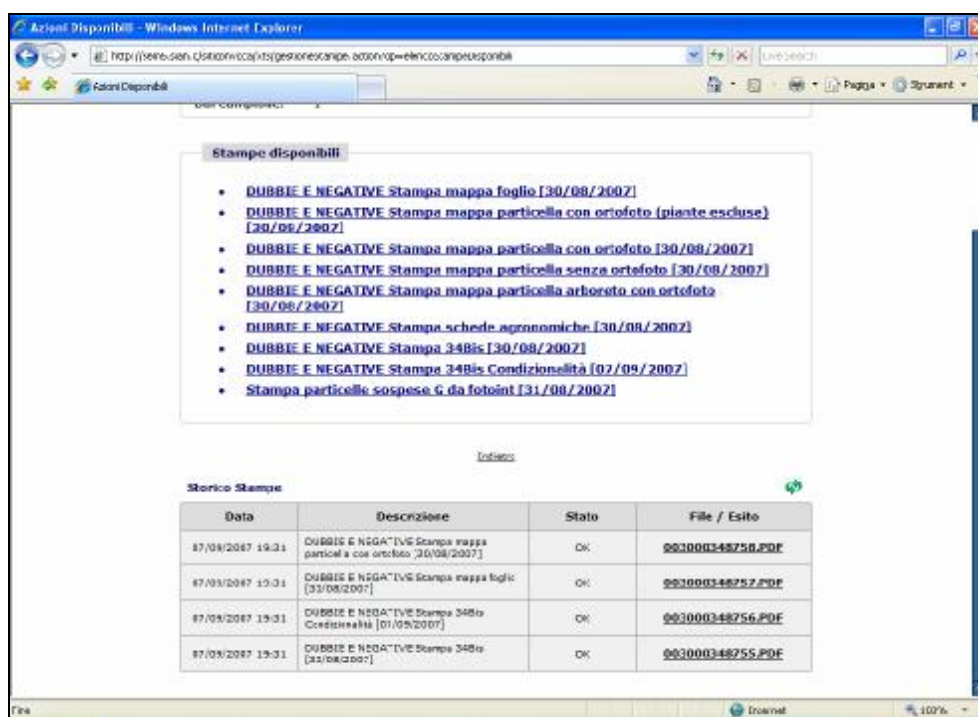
Azioni Disponibili - Windows Internet Explorer

http://seire.sian.c/sitiorvcca/xts/gestionestampe.action?op=elencostampedisponibili

Live Search

Azioni Disponibili

Pagina • Strumenti •

Stampe disponibili

- DUBBIE E NEGATIVE Stampa mappa foglio [30/08/2007]
- DUBBIE E NEGATIVE Stampa mappa particella con ortofoto (piante escluse) [30/08/2007]
- DUBBIE E NEGATIVE Stampa mappa particella con ortofoto [30/08/2007]
- DUBBIE E NEGATIVE Stampa mappa particella senza ortofoto [30/08/2007]
- DUBBIE E NEGATIVE Stampa mappa particella arboreto con ortofoto [30/08/2007]
- DUBBIE E NEGATIVE Stampa schede agronomiche [30/08/2007]
- DUBBIE E NEGATIVE Stampa 34Bis [30/08/2007]
- DUBBIE E NEGATIVE Stampa 34Bis Condizionalità [07/09/2007]
- Stampa particelle sospese G da fotoint [31/08/2007]

Indietro

Storico Stampe

| Data | Descrizione | Stato | File / Esito |
|---|---|---|---|
| 07/09/2007 19:31 | DUBBIE E NEGATIVE Stampa mappa particella con ortofoto [30/08/2007] | OK | 003000348758.PDF |
| 07/09/2007 19:31 | DUBBIE E NEGATIVE Stampa mappa foglio [30/08/2007] | OK | 003000348757.PDF |
| 07/09/2007 19:31 | DUBBIE E NEGATIVE Stampa 34Bis Condizionalità [07/09/2007] | OK | 003000348756.PDF |
| 07/09/2007 19:31 | DUBBIE E NEGATIVE Stampa 34Bis [30/08/2007] | OK | 003000348755.PDF |

Fine

Internet

100%